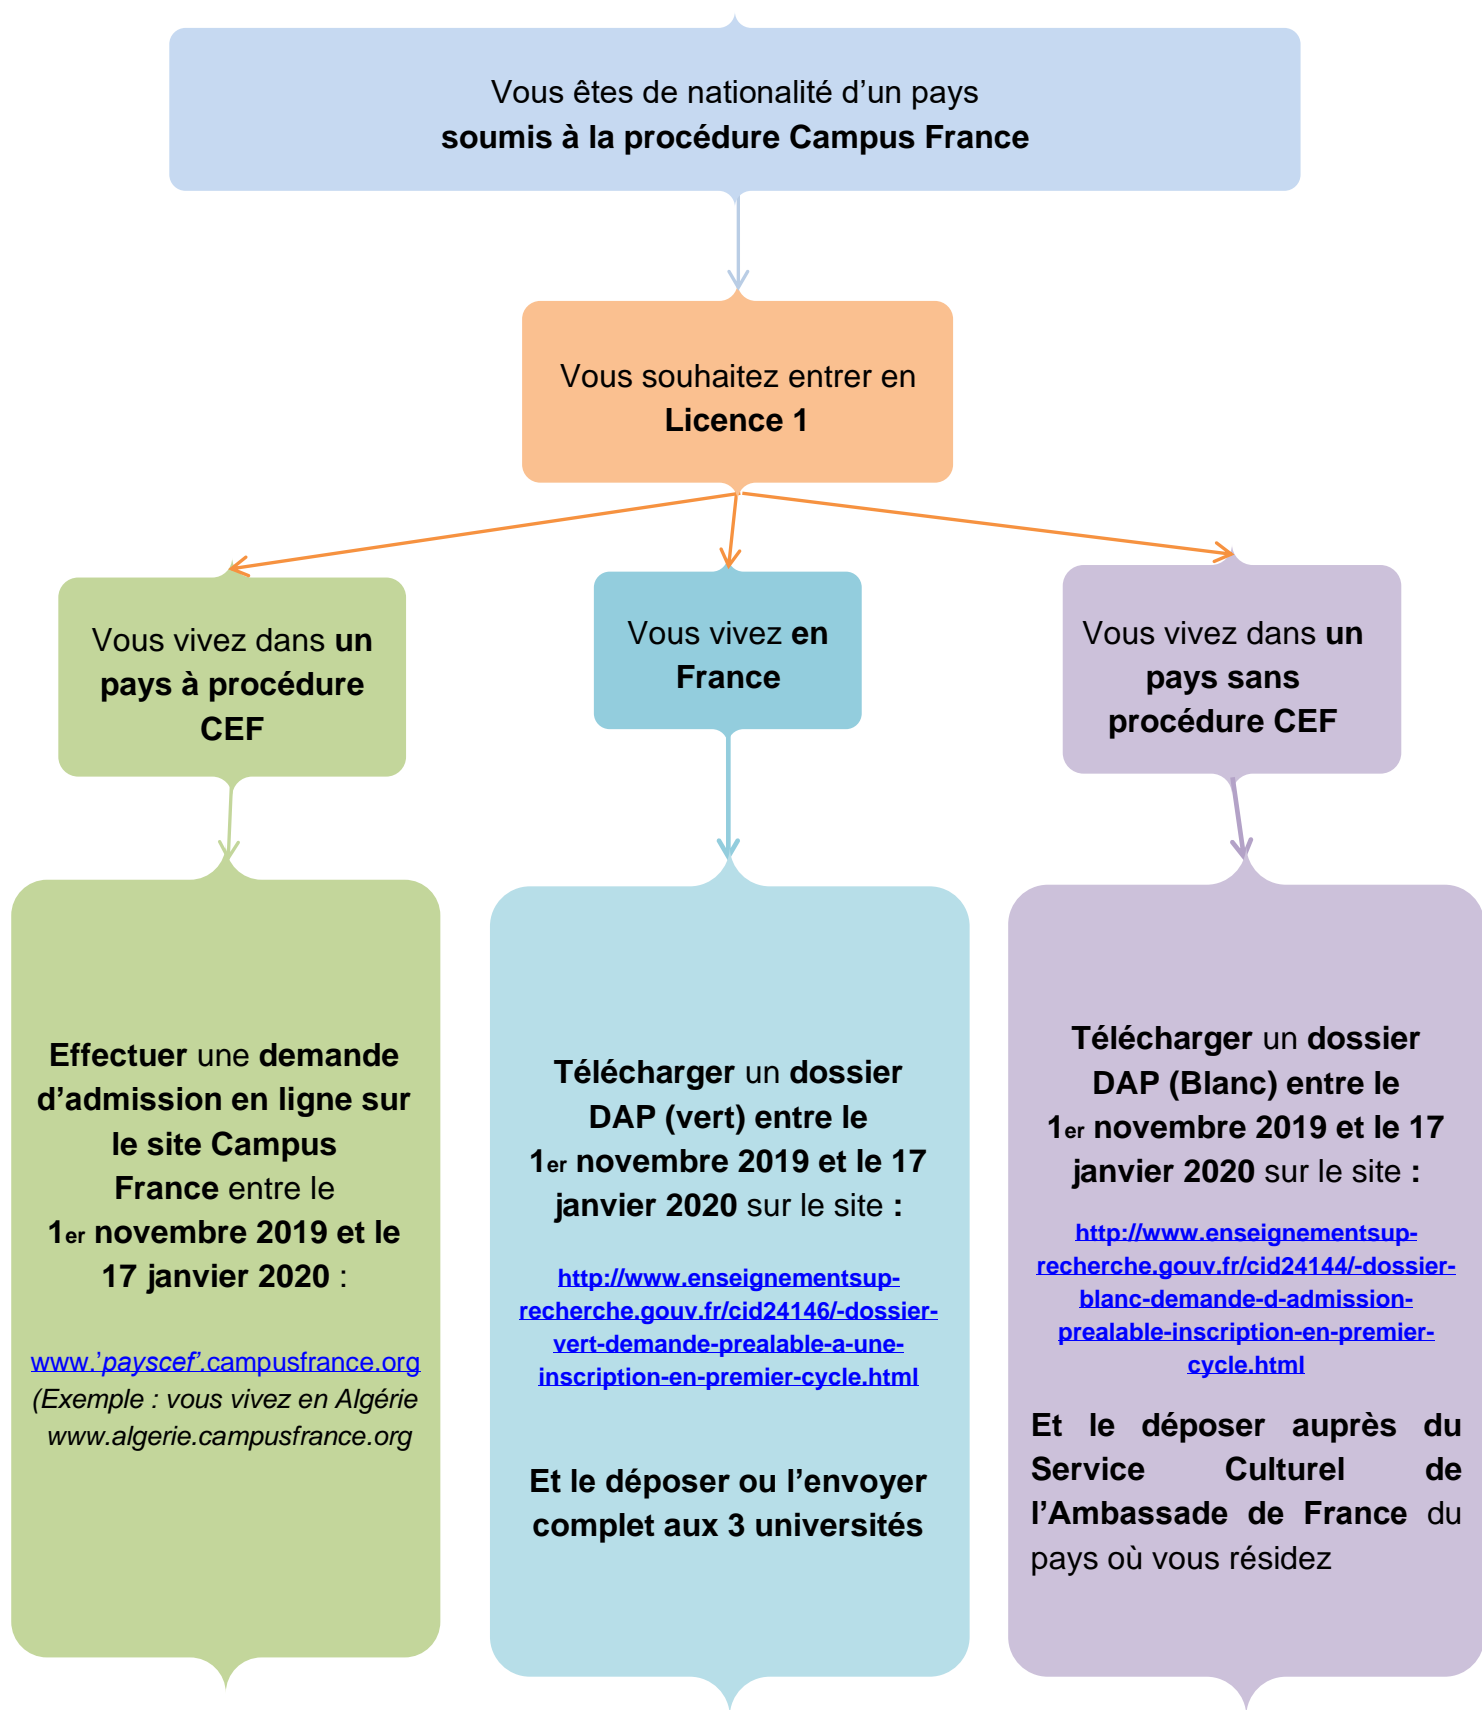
Vous êtes de nationalité d'un pays
**soumis à la procédure Campus France**

Vous souhaitez entrer en
**Licence 1**

Vous vivez dans **un pays à procédure CEF**

Vous vivez **en France**

Vous vivez dans **un pays sans procédure CEF**

**Effectuer** une **demande d'admission en ligne sur le site Campus France** entre le **1er novembre 2019 et le 17 janvier 2020** :

www.'payscef'.campusfrance.org
(Exemple : vous vivez en Algérie www.algerie.campusfrance.org

**Télécharger** un **dossier DAP (vert) entre le 1er novembre 2019 et le 17 janvier 2020** sur le site **:**

http://www.enseignementsup-recherche.gouv.fr/cid24146/-dossier-vert-demande-prealable-a-une-inscription-en-premier-cycle.html

**Et le déposer ou l'envoyer complet aux 3 universités**

**Télécharger** un **dossier DAP (Blanc) entre le 1er novembre 2019 et le 17 janvier 2020** sur le site **:**

http://www.enseignementsup-recherche.gouv.fr/cid24144/-dossier-blanc-demande-d-admission-prealable-inscription-en-premier-cycle.html

**Et le déposer auprès du Service Culturel de l'Ambassade de France** du pays où vous résidez